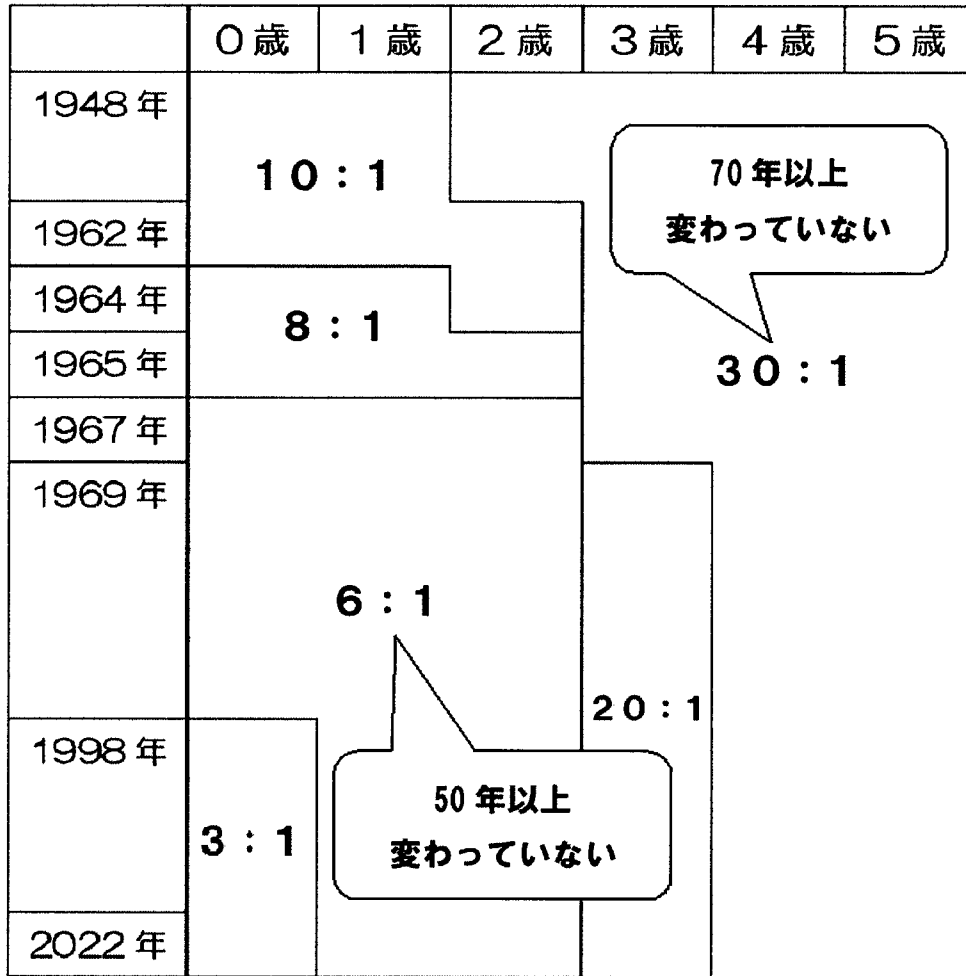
| | 0歳 | 1歳 | 2歳 | 3歳 | 4歳 | 5歳 |
|---|---|---|---|---|---|---|
| 1948年 | | | | | | |
| 1962年 | | | | | | |
| 1964年 | | | | | | |
| 1965年 | | | | | | |
| 1967年 | | | | | | |
| 1969年 | | | | | | |
| 1998年 | | | | | | |
| 2022年 | | | | | | |

10：1

70年以上
変わっていない

8：1

30：1

6：1

20：1

50年以上
変わっていない

3：1